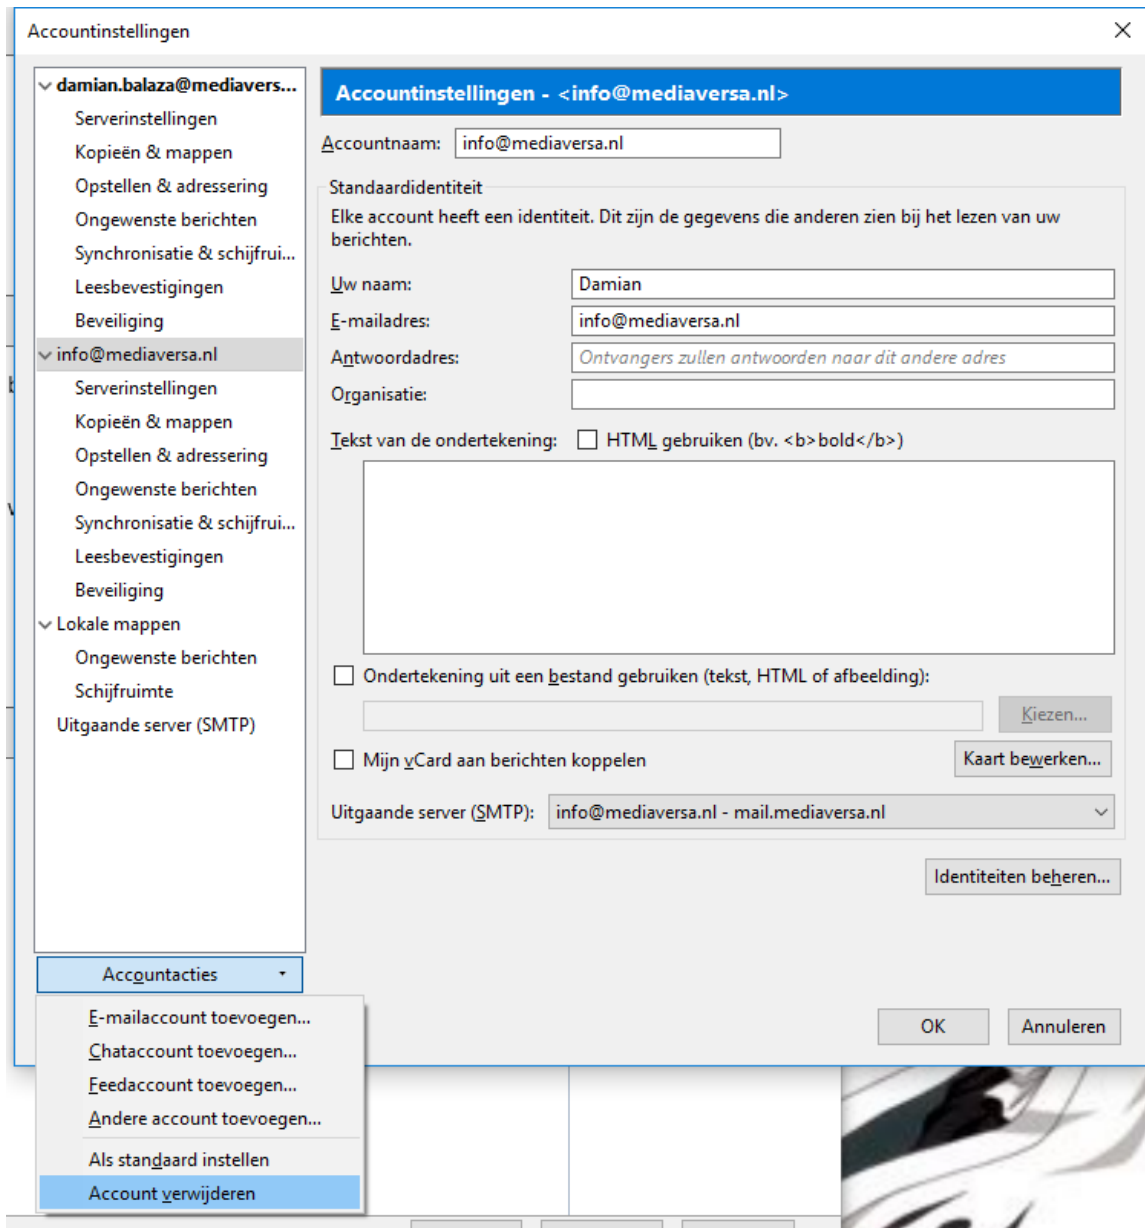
Accountinstellingen

damian.balaza@mediavers...
Serverinstellingen
Kopieën & mappen
Opstellen & adressering
Ongewenste berichten
Synchronisatie & schijfrui...
Leesbevestigingen
Beveiliging
info@mediaversa.nl
Serverinstellingen
Kopieën & mappen
Opstellen & adressering
Ongewenste berichten
Synchronisatie & schijfrui...
Leesbevestigingen
Beveiliging
Lokale mappen
Ongewenste berichten
Schijfruimte
Uitgaande server (SMTP)

Accountacties

E-mailaccount toevoegen...
Chataccount toevoegen...
Feedaccount toevoegen...
Andere account toevoegen...
Als standaard instellen
Account verwijderen

Accountinstellingen - <info@mediaversa.nl>

Accountnaam: info@mediaversa.nl

Standaardidentiteit

Elke account heeft een identiteit. Dit zijn de gegevens die anderen zien bij het lezen van uw berichten.

Uw naam: Damian
E-mailadres: info@mediaversa.nl
Antwoordadres: Ontvangers zullen antwoorden naar dit andere adres
Organisatie:

Tekst van de ondertekening: HTML gebruiken (bv. <b>bold</b>)

Ondertekening uit een bestand gebruiken (tekst, HTML of afbeelding):

Kiezen...

Mijn vCard aan berichten koppelen

Kaart bewerken...

Uitgaande server (SMTP): info@mediaversa.nl - mail.mediaversa.nl

Identiteiten beheren...

OK

Annuleren